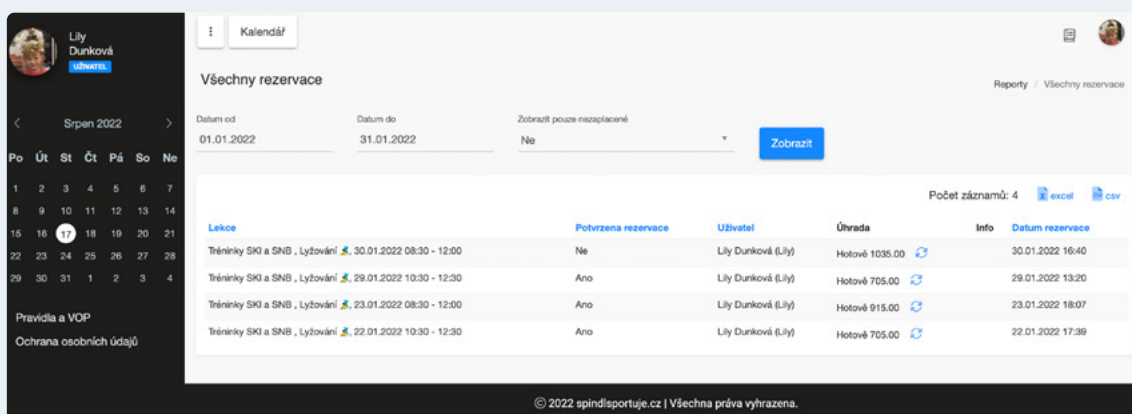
Lily Dunková
UŽIVATEL

Srpen 2022

| Po | Út | St | Čt | Pá | So | Ne |
|---|---|---|---|---|---|---|
| 1 | 2 | 3 | 4 | 5 | 6 | 7 |
| 8 | 9 | 10 | 11 | 12 | 13 | 14 |
| 15 | 16 | 17 | 18 | 19 | 20 | 21 |
| 22 | 23 | 24 | 25 | 26 | 27 | 28 |
| 29 | 30 | 31 | 1 | 2 | 3 | 4 |

Pravidla a VOP
Ochrana osobních údajů

Kalendář

Všechny rezervace

Reporty / Všechny rezervace

Datum od
01.01.2022
Datum do
31.01.2022
Zobrazit pouze nezaplacené
Ne
Zobrazit

Počet záznamů: 4 excel csv

| Lekce | Potvrzena rezervace | Uživatel | Úhrada | Info | Datum rezervace |
|---|---|---|---|---|---|
| Tréninky SKI a SNB , Lyžování, 30.01.2022 08:30 - 12:00 | Ne | Lily Dunková (Lily) | Hotově 1035.00 | | 30.01.2022 16:40 |
| Tréninky SKI a SNB , Lyžování, 29.01.2022 10:30 - 12:30 | Ano | Lily Dunková (Lily) | Hotově 705.00 | | 29.01.2022 13:20 |
| Tréninky SKI a SNB , Lyžování, 23.01.2022 08:30 - 12:00 | Ano | Lily Dunková (Lily) | Hotově 915.00 | | 23.01.2022 18:07 |
| Tréninky SKI a SNB , Lyžování, 22.01.2022 10:30 - 12:30 | Ano | Lily Dunková (Lily) | Hotově 705.00 | | 22.01.2022 17:39 |

© 2022 spindlsportuje.cz | Všechna práva vyhrazena.